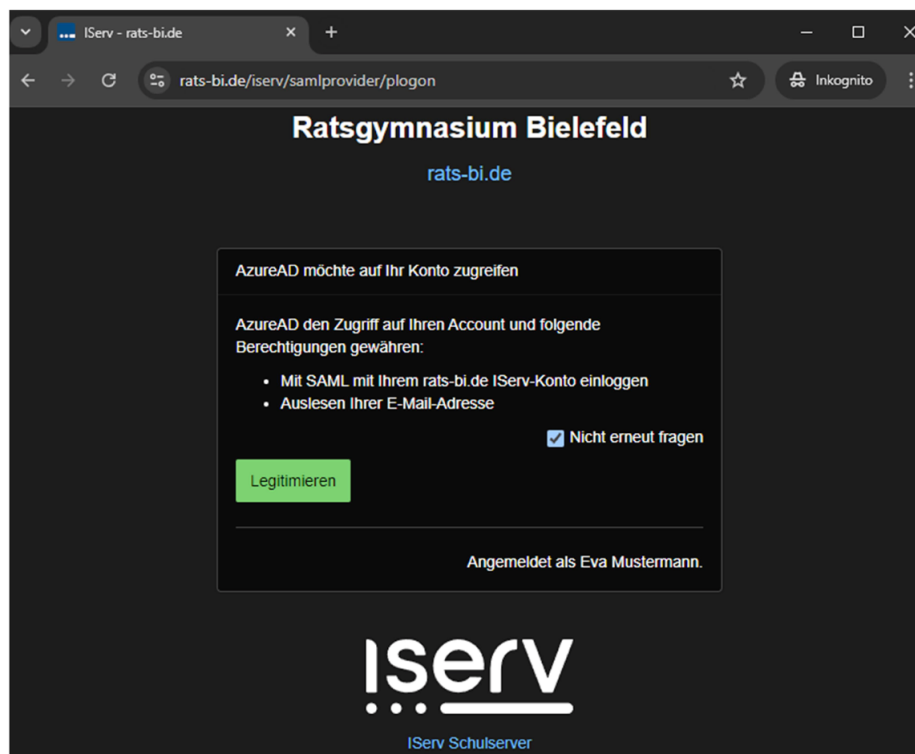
IServ - rats-bi.de

rats-bi.de/iserv/samlprovider/plogon

Inkognito

Ratsgymnasium Bielefeld

rats-bi.de

AzureAD möchte auf Ihr Konto zugreifen

AzureAD den Zugriff auf Ihren Account und folgende Berechtigungen gewähren:

- Mit SAML mit Ihrem rats-bi.de IServ-Konto einloggen
- Auslesen Ihrer E-Mail-Adresse

Nicht erneut fragen

Legitimieren

Angemeldet als Eva Mustermann.

ISERV

IServ Schulserver